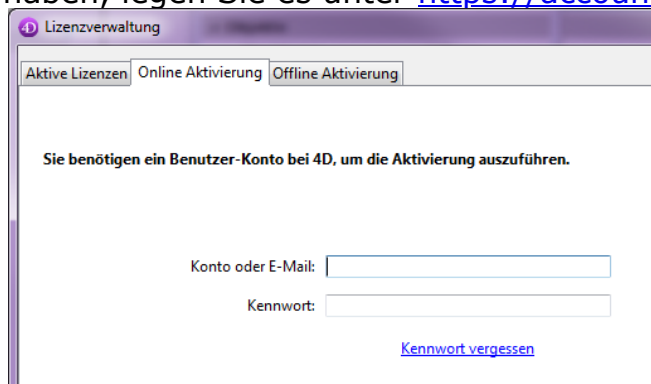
haben, legen Sie es unter https://accoun

Lizenzverwaltung

Aktive Lizenzen | Online Aktivierung | Offline Aktivierung

Sie benötigen ein Benutzer-Konto bei 4D, um die Aktivierung auszuführen.

Konto oder E-Mail:

Kennwort:

Kennwort vergessen